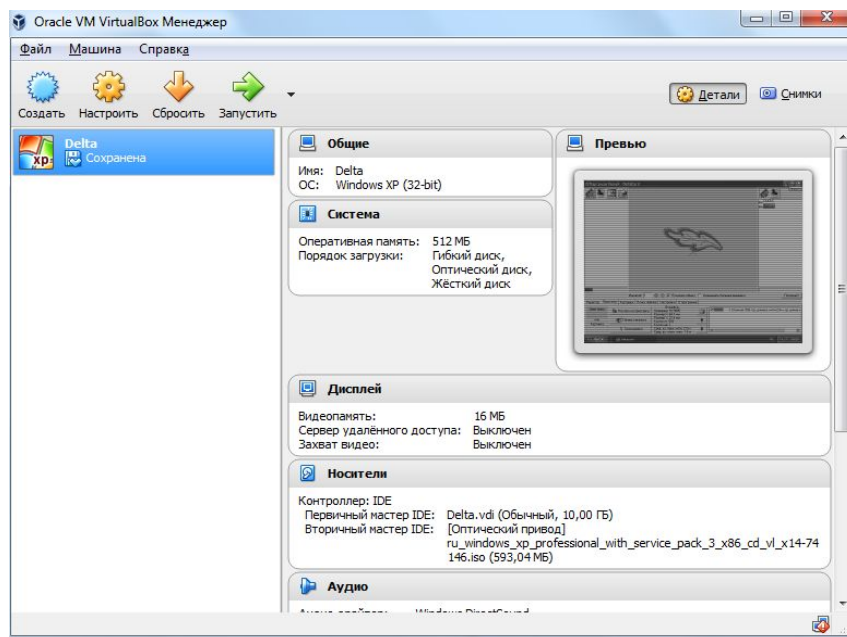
Oracle VM VirtualBox Менеджер

Файл Машина Справка

Создать Настроить Сбросить Запустить

Детали Снимки

Delta
Сохранена

Общие

Имя: Delta
ОС: Windows XP (32-bit)

Превью

Система

Оперативная память: 512 МБ
Порядок загрузки: Гибкий диск, Оптический диск, Жёсткий диск

Дисплей

Видеопамять: 16 МБ
Сервер удалённого доступа: Выключен
Захват видео: Выключен

Носители

Контроллер: IDE
Первичный мастер IDE: Delta.vdi (Обычный, 10,00 ГБ)
Вторичный мастер IDE: [Оптический привод] ru_windows_xp_professional_with_service_pack_3_x86_cd_vl_x14-74146.iso (593,04 МБ)

Аудио

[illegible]